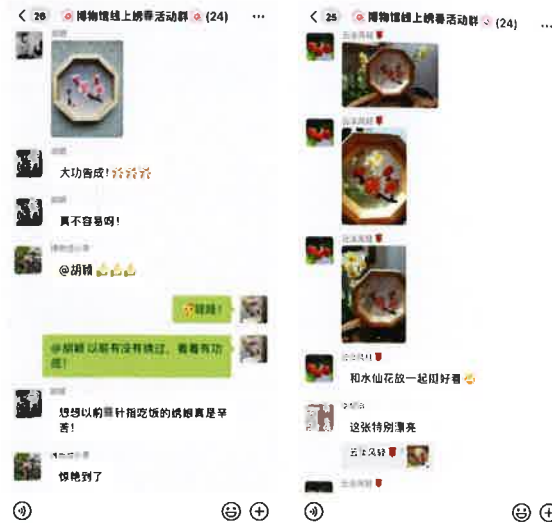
< 26 博物馆线上绣春活动群 (24) ···

大功告成!

真不容易呀!

@胡颖

赞赞!

@胡颖 以前有没有绣过，看着有功底

想想以前靠针指吃饭的绣娘真是辛苦!

惊艳到了

< 25 博物馆线上绣春活动群 (24)

和水仙花放一起拍好看

这张特别漂亮